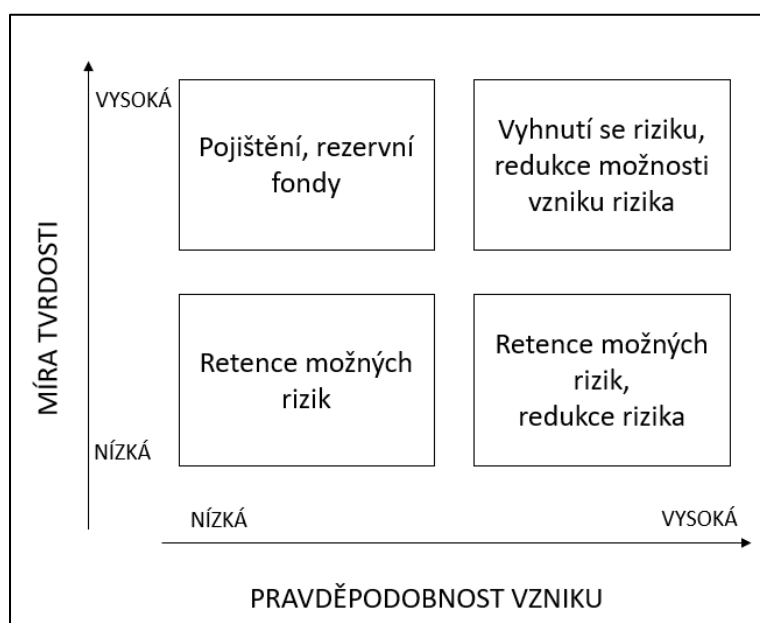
MÍRA TVRDOSTI

VYSOKÁ

NÍZKÁ

Pojištění, rezervní fondy

Vyhnutí se riziku, redukce možnosti vzniku rizika

Retence možných rizik

Retence možných rizik, redukce rizika

NÍZKÁ

VYSOKÁ

PRAVDĚPODOBNOST VZNIKU